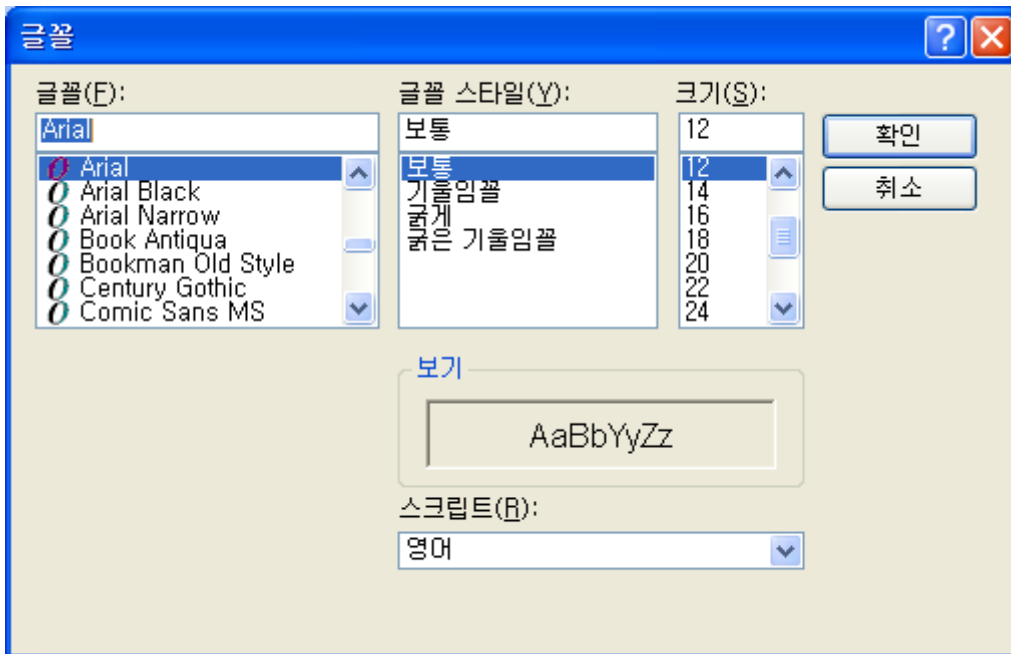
글꼴

?

글꼴(F):

Arial

Arial
Arial Black
Arial Narrow
Book Antiqua
Bookman Old Style
Century Gothic
Comic Sans MS

글꼴 스타일(Y):

보통

보통
기울임꼴
굵게
굵은 기울임꼴

크기(S):

12

12
14
16
18
20
22
24

확인

취소

보기

AaBbYyZz

스크립트(R):

영어